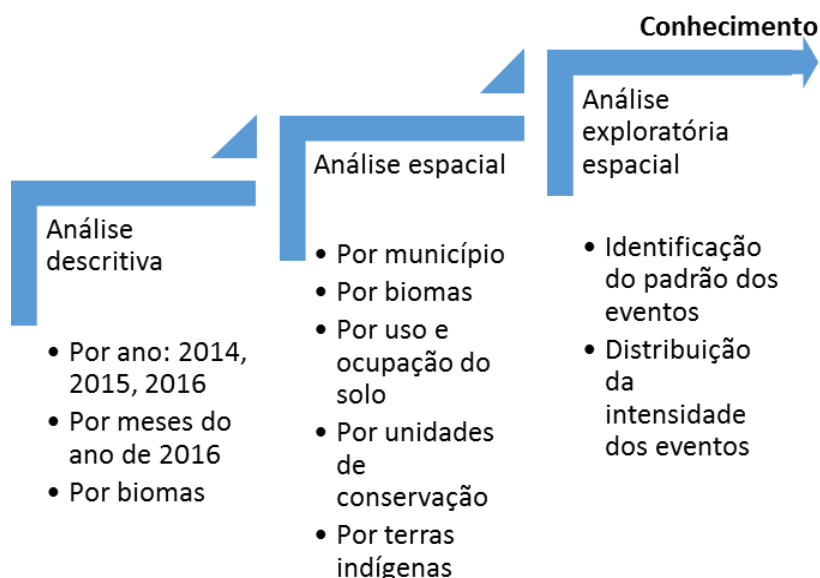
Conhecimento

Análise descritiva

- Por ano: 2014, 2015, 2016
- Por meses do ano de 2016
- Por biomas

Análise espacial

- Por município
- Por biomas
- Por uso e ocupação do solo
- Por unidades de conservação
- Por terras indígenas

Análise exploratória espacial

- Identificação do padrão dos eventos
- Distribuição da intensidade dos eventos